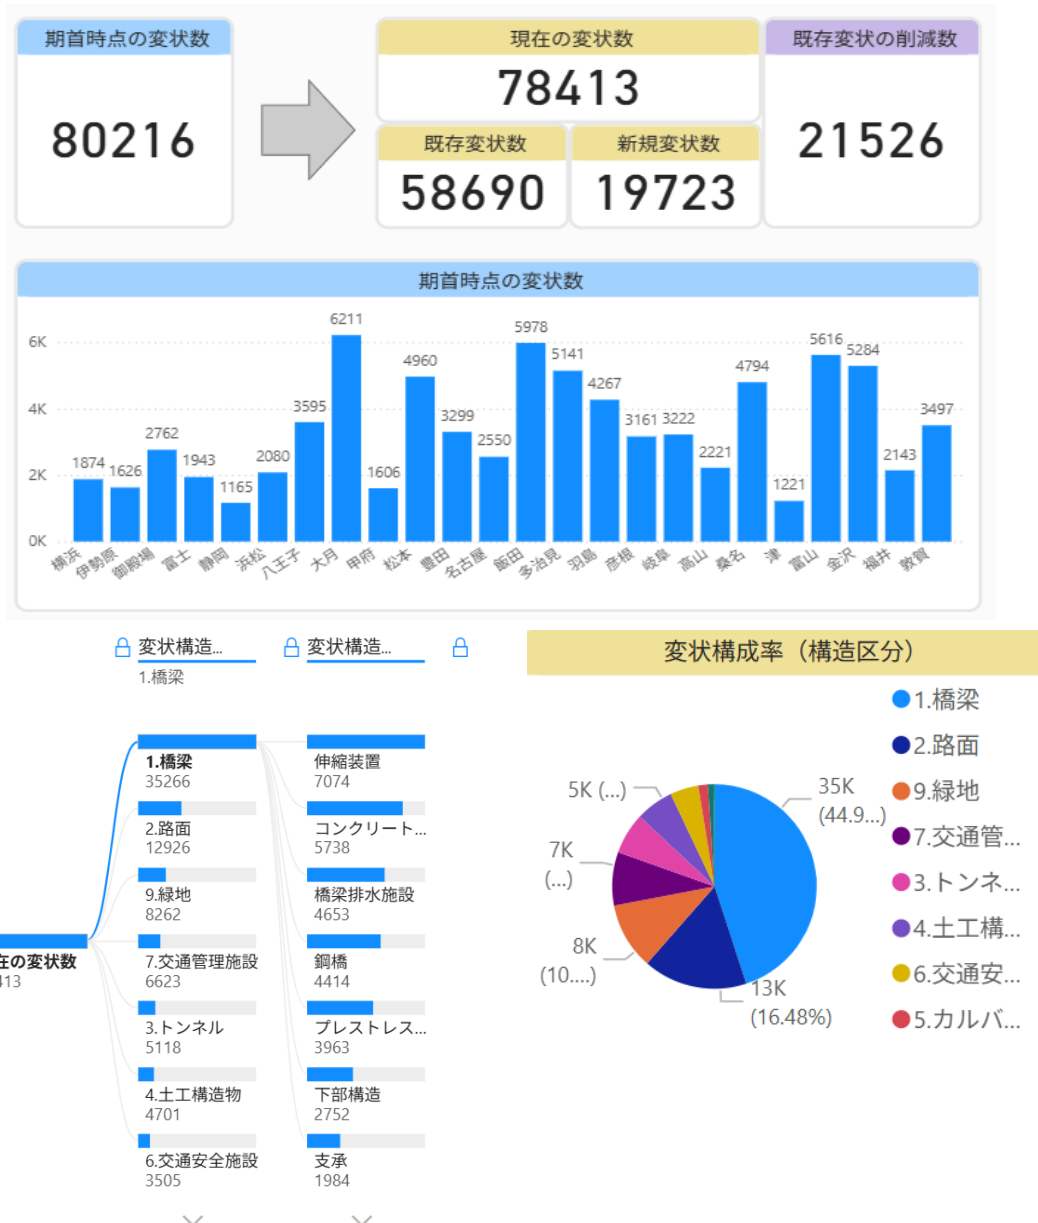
期首時点の変状数
80216

現在の変状数
78413

既存変状数
58690

新規変状数
19723

既存変状の削減数
21526

期首時点の変状数

6K
4K
2K
0K

| 横浜 | 伊勢原 | 御殿場 | 富士 | 静岡 | 浜松 | 八王子 | 大月 | 甲府 | 松本 | 豊田 | 名古屋 | 飯田 | 多治見 | 羽島 | 彦根 | 岐阜 | 高山 | 桑名 | 津 | 富山 | 金沢 | 福井 | 敦賀 |
|---|---|---|---|---|---|---|---|---|---|---|---|---|---|---|---|---|---|---|---|---|---|---|---|
| 1874 | 1626 | 2762 | 1943 | 1165 | 2080 | 3595 | 6211 | 1606 | 4960 | 3299 | 2550 | 5978 | 5141 | 4267 | 3161 | 3222 | 2221 | 4794 | 1221 | 5616 | 5284 | 2143 | 3497 |

変状構造...
1.橋梁
変状構造...

在の変状数
413

1.橋梁
35266
2.路面
12926
9.緑地
8262
7.交通管理施設
6623
3.トンネル
5118
4.土工構造物
4701
6.交通安全施設
3505

伸縮装置
7074
コンクリート...
5738
橋梁排水施設
4653
鋼橋
4414
プレストレス...
3963
下部構造
2752
支承
1984

変状構成率（構造区分）

5K (...)
7K
(...)
8K
(10....)
35K
(44.9...)
13K
(16.48%)

1.橋梁
2.路面
9.緑地
7.交通管...
3.トンネ...
4.土工構...
6.交通安...
5.カルバ...